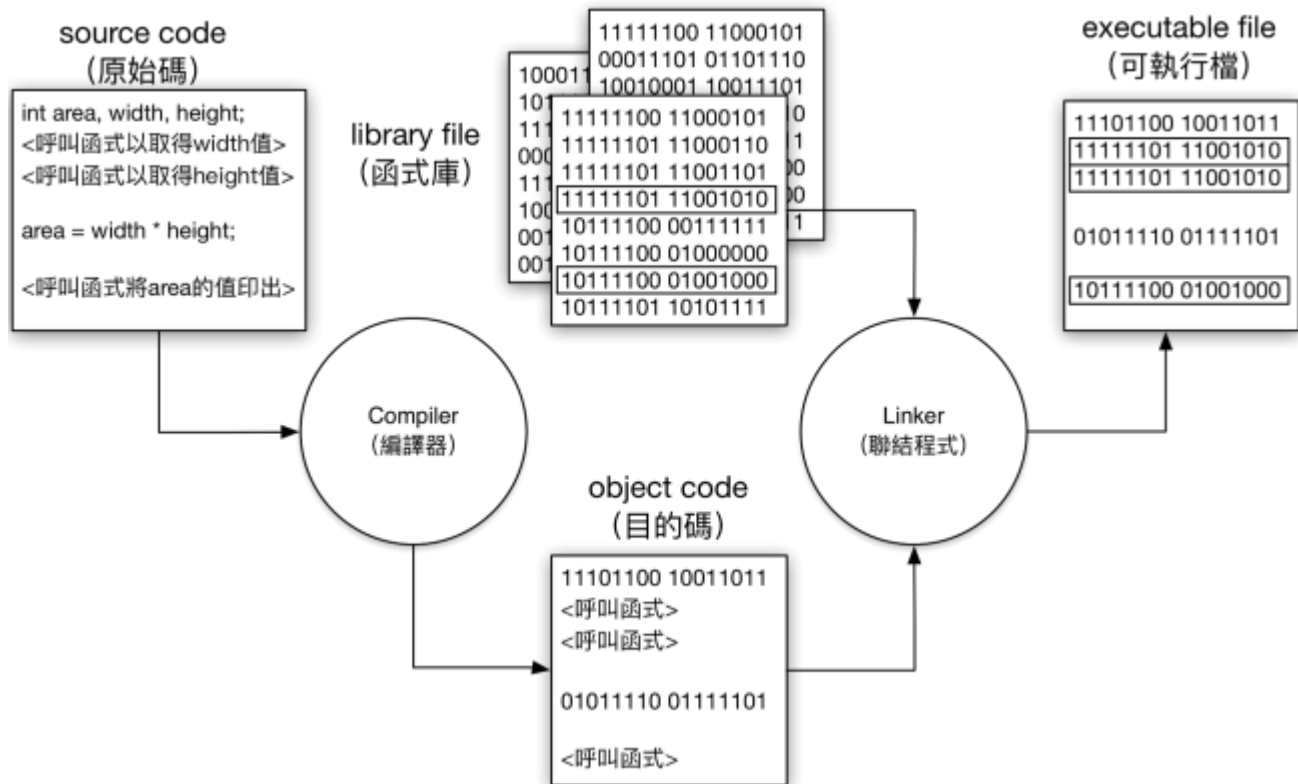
source code
(原始碼)

int area, width, height;
<呼叫函式以取得width值>
<呼叫函式以取得height值>

area = width * height;

<呼叫函式將area的值印出>

library file
(函式庫)

11111100 11000101
00011101 01101110
10010001 10011101
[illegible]0
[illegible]1
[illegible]0
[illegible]0
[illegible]1

10001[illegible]
101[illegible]
111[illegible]
000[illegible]
111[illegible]
100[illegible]
001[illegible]
001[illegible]

11111100 11000101
11111101 11000110
11111101 11001101
11111101 11001010
10111100 00111111
10111100 01000000
10111100 01001000
10111101 10101111

executable file
(可執行檔)

11101100 10011011
11111101 11001010
11111101 11001010

01011110 01111101

10111100 01001000

Compiler
(編譯器)

Linker
(聯結程式)

object code
(目的碼)

11101100 10011011
<呼叫函式>
<呼叫函式>

01011110 01111101

<呼叫函式>